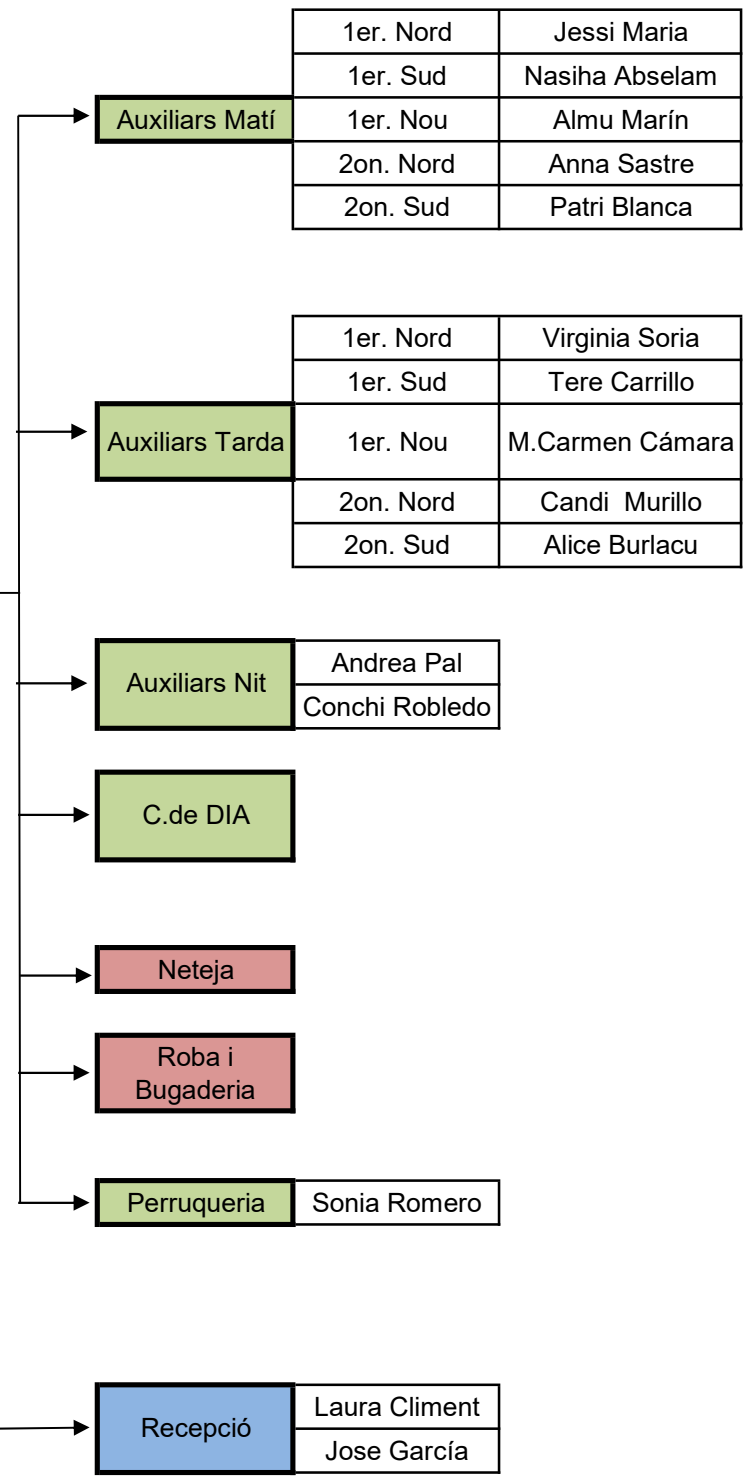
Auxiliars Matí

| 1er. Nord | Jessi Maria |
|---|---|
| 1er. Sud | Nasiha Abselam |
| 1er. Nou | Almu Marín |
| 2on. Nord | Anna Sastre |
| 2on. Sud | Patri Blanca |

Auxiliars Tarda

| 1er. Nord | Virginia Soria |
|---|---|
| 1er. Sud | Tere Carrillo |
| 1er. Nou | M.Carmen Cámara |
| 2on. Nord | Candi Murillo |
| 2on. Sud | Alice Burlacu |

Auxiliars Nit

| Andrea Pal |
|---|
| Conchi Robledo |

C.de DIA

Neteja

Roba i Bugaderia

Perruqueria | Sonia Romero

Recepció

| Laura Climent |
|---|
| Jose García |